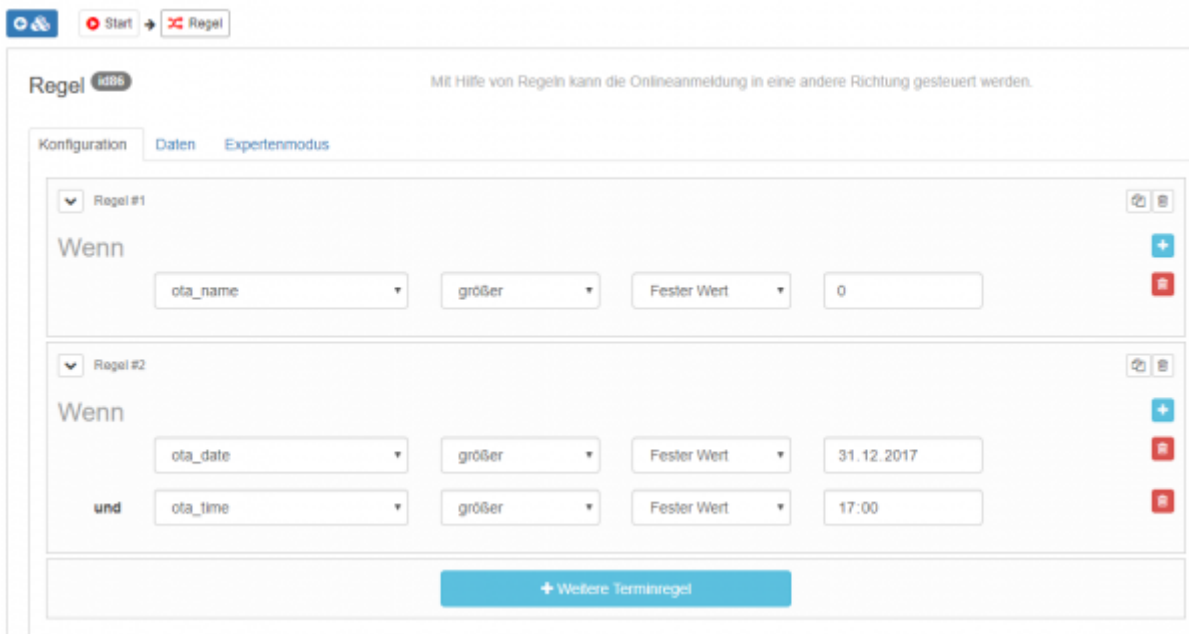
Start Regel

Regel id86

Mit Hilfe von Regeln kann die Onlineanmeldung in eine andere Richtung gesteuert werden.

Konfiguration Daten Expertenmodus

Regel #1

Wenn

ota_name größer Fester Wert 0

Regel #2

Wenn

ota_date größer Fester Wert 31.12.2017

und ota_time größer Fester Wert 17:00

+ Weitere Terminregel